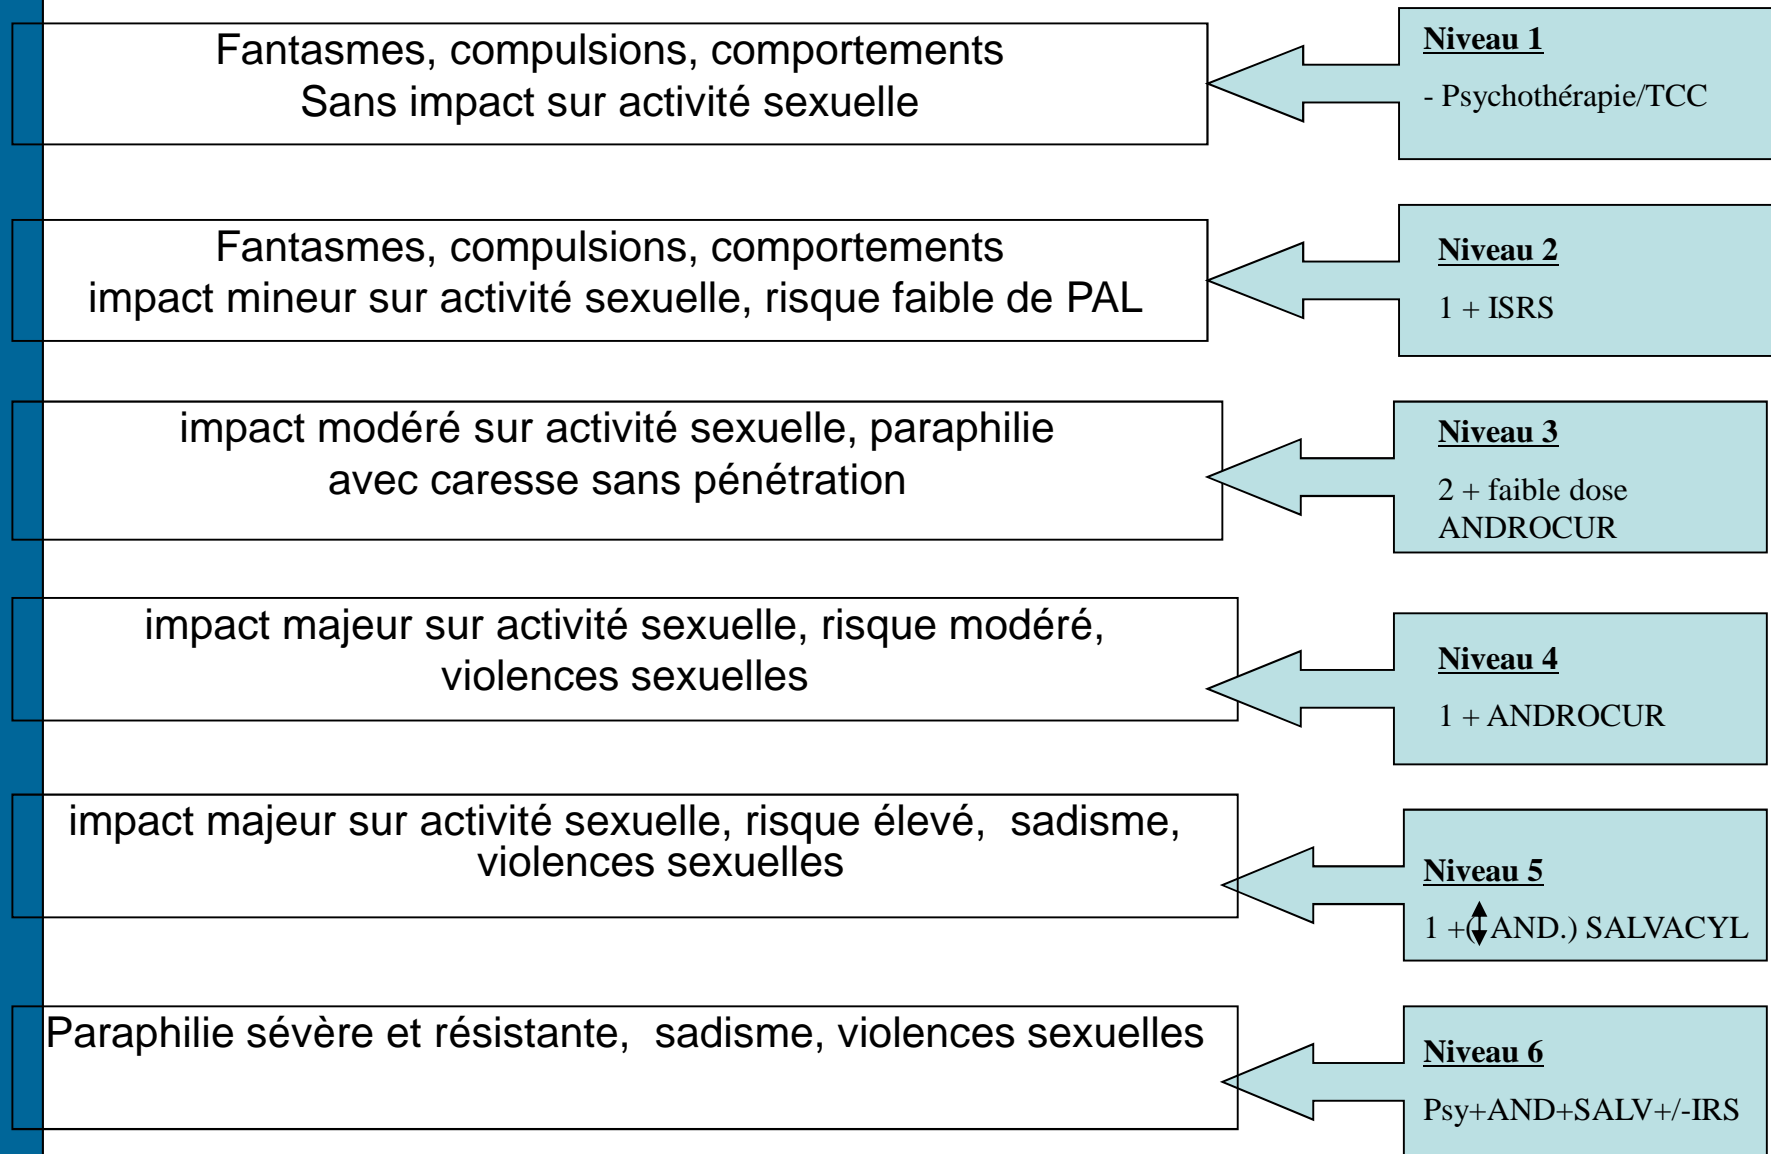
Fantasmes, compulsions, comportements
Sans impact sur activité sexuelle

**Niveau 1**
- Psychothérapie/TCC

Fantasmes, compulsions, comportements
impact mineur sur activité sexuelle, risque faible de PAL

**Niveau 2**
1 + ISRS

impact modéré sur activité sexuelle, paraphilie avec caresse sans pénétration

**Niveau 3**
2 + faible dose ANDROCUR

impact majeur sur activité sexuelle, risque modéré, violences sexuelles

**Niveau 4**
1 + ANDROCUR

impact majeur sur activité sexuelle, risque élevé, sadisme, violences sexuelles

**Niveau 5**
1 +(↕AND.) SALVACYL

Paraphilie sévère et résistante, sadisme, violences sexuelles

**Niveau 6**
Psy+AND+SALV+/-IRS